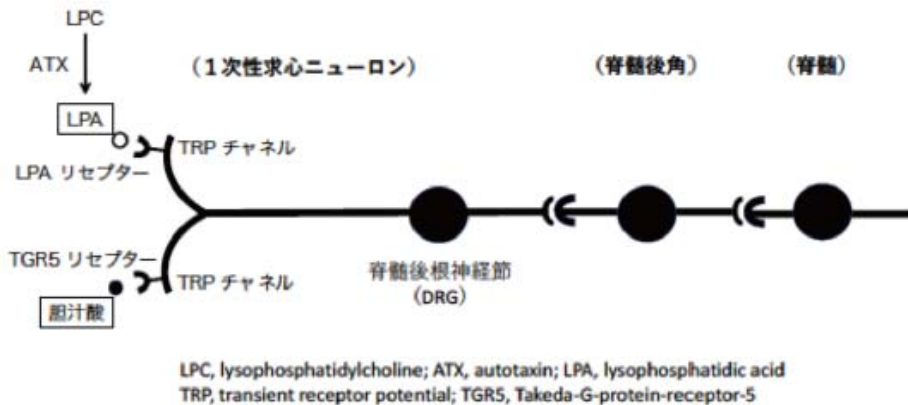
LPC

ATX

LPA

（1次性求心ニューロン）

（脊髄後角）

（脊髄）

TRP チャネル

LPA リセプター

TGR5 リセプター

TRP チャネル

胆汁酸

脊髄後根神経節
（DRG）

LPC, lysophosphatidylcholine; ATX, autotaxin; LPA, lysophosphatidic acid
TRP, transient receptor potential; TGR5, Takeda-G-protein-receptor-5